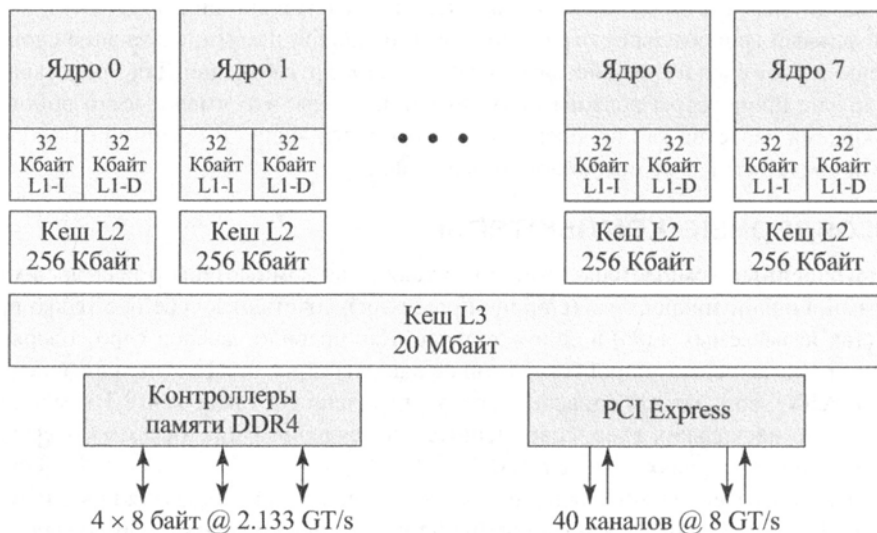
Ядро 0

32 Кбайт L1-I

32 Кбайт L1-D

Кеш L2 256 Кбайт

Ядро 1

32 Кбайт L1-I

32 Кбайт L1-D

Кеш L2 256 Кбайт

Ядро 6

32 Кбайт L1-I

32 Кбайт L1-D

Кеш L2 256 Кбайт

Ядро 7

32 Кбайт L1-I

32 Кбайт L1-D

Кеш L2 256 Кбайт

Кеш L3 20 Мбайт

Контроллеры памяти DDR4

PCI Express

$4 \times 8$ байт @ 2.133 GT/s

40 каналов @ 8 GT/s